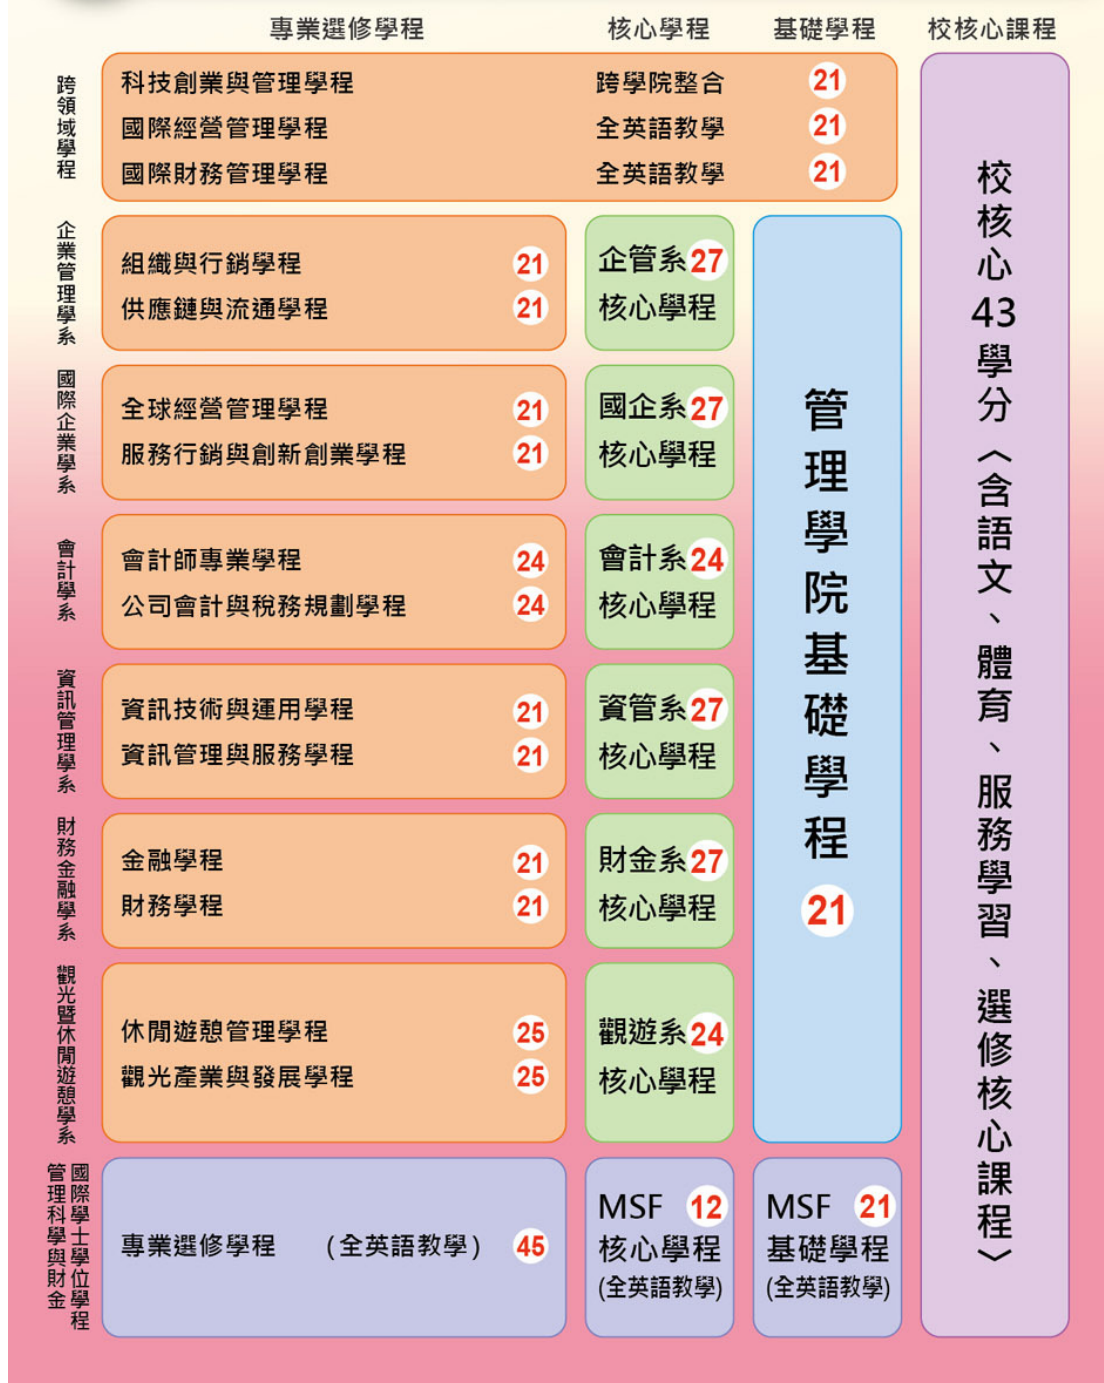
專業選修學程 核心學程 基礎學程 校核心課程

跨領域學程

科技創業與管理學程 跨學院整合 21
國際經營管理學程 全英語教學 21
國際財務管理學程 全英語教學 21

企業管理學系

組織與行銷學程 21
供應鏈與流通學程 21
企管系 27 核心學程

國際企業學系

全球經營管理學程 21
服務行銷與創新創業學程 21
國企系 27 核心學程

會計學系

會計師專業學程 24
公司會計與稅務規劃學程 24
會計系 24 核心學程

資訊管理學系

資訊技術與運用學程 21
資訊管理與服務學程 21
資管系 27 核心學程

財務金融學系

金融學程 21
財務學程 21
財金系 27 核心學程

觀光暨休閒遊憩學系

休閒遊憩管理學程 25
觀光產業與發展學程 25
觀遊系 24 核心學程

管理學院基礎學程 21

國際管理科學與財金學士學位學程

專業選修學程 （全英語教學） 45
MSF 12 核心學程 (全英語教學)
MSF 21 基礎學程 (全英語教學)

校核心 43 學分〈含語文、體育、服務學習、選修核心課程〉